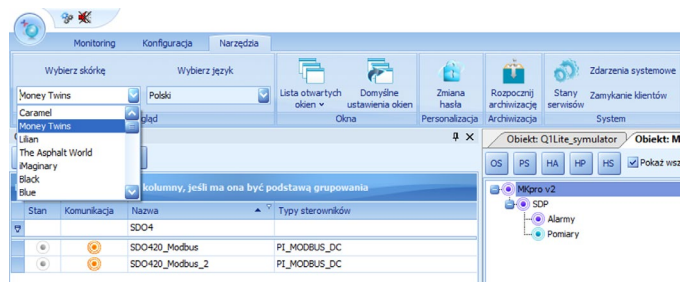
Monitoring Konfiguracja Narzędzia

Wybierz skórkę
Wybierz język
Money Twins
Polski
Caramel
Money Twins
Lilian
The Asphalt World
iMaginary
Black
Blue
gląd

Lista otwartych okien
Domyślne ustawienia okien
Okna
Zmiana hasła
Personalizacja
Rozpocznij archiwizację
Archiwizacja
Stany serwisów
Zdarzenia systemowe
Zamykanie klientów
System

kolumny, jeśli ma ona być podstawą grupowania

| Stan | Komunikacja | Nazwa | Typy sterowników |
|---|---|---|---|
| | | SDO4 | |
| | | SDO420_Modbus | PI_MODBUS_DC |
| | | SDO420_Modbus_2 | PI_MODBUS_DC |

Obiekt: Q1Lite_symulator
Obiekt: M
OS PS HA HP HS
Pokaż wsz
MKpro v2
SDP
Alarmy
Pomiary